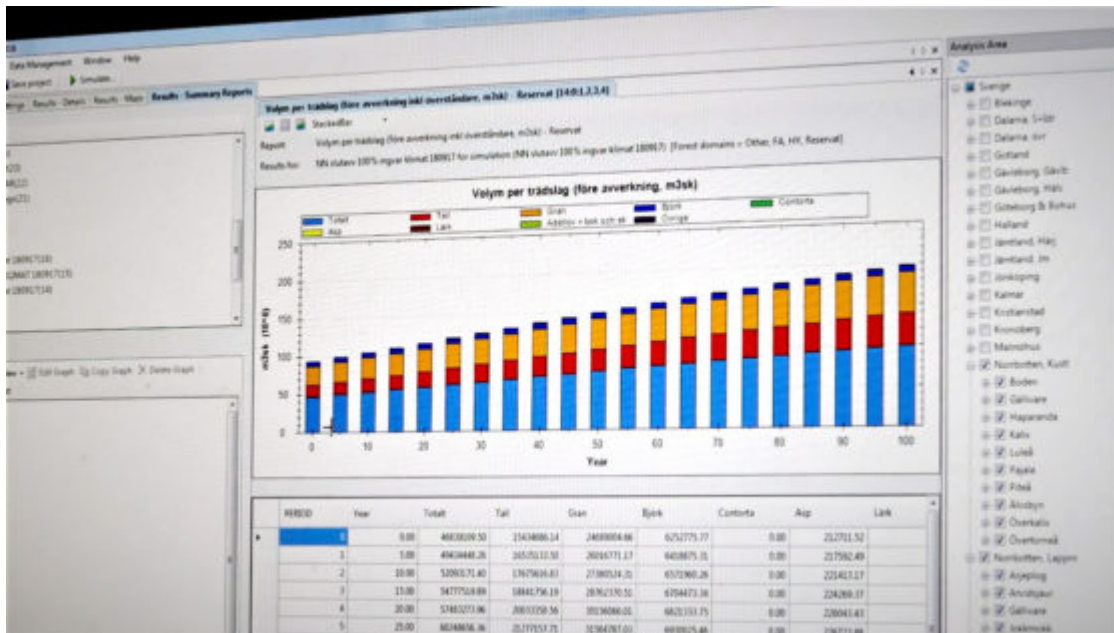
Data Management Window Help

Save project Simulate...

Results Details Results Maps Results - Summary Reports

Volym per trädslag (före avverkning inkl överståndare, m3sk) Reservat [14:0:1,2,3,4]

Stackedbar

Report: Volym per trädslag (före avverkning inkl överståndare, m3sk) - Reservat

Results for: NN slutavv 100% regvar klimat 180917 for simulation [NN slutavv 100% regvar klimat 180917] [Forest domains = Other, FA, HK, Reservat]

Volym per trädslag (före avverkning, m3sk)

Totalt, Tall, Gran, Björk, Contorta, Asp, Lärk, Adellöv + bok och ek, Övriga

m3sk (10^6)

250, 200, 150, 100, 50, 0

0, 10, 20, 30, 40, 50, 60, 70, 80, 90, 100

Year

Edit Graph Copy Graph Delete Graph

| PERIOD | Year | Totalt | Tall | Gran | Björk | Contorta | Asp | Lärk |
|---|---|---|---|---|---|---|---|---|
| 0 | 0.00 | 46030209.50 | 15434686.14 | 24600004.66 | 6252775.77 | 0.00 | 212711.52 | |
| 1 | 5.00 | 49434448.26 | 16557533.50 | 26016771.17 | 6458675.31 | 0.00 | 217592.49 | |
| 2 | 10.00 | 52093171.40 | 17675636.83 | 27380524.31 | 6570360.26 | 0.00 | 221417.17 | |
| 3 | 15.00 | 54777519.89 | 18841756.19 | 28762370.51 | 6704473.16 | 0.00 | 224269.37 | |
| 4 | 20.00 | 57483273.96 | 20033258.56 | 30156066.01 | 6821351.75 | 0.00 | 226043.63 | |
| 5 | 25.00 | 60248656.36 | 21277157.71 | 31564787.02 | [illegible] | 0.00 | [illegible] | |

Analysis Area

Sverige, Blekinge, Dalarna, S-län, Dalarna, övr, Gotland, Gävleborg, Gävle, Gävleborg, Häls, Göteborg & Bohus, Halland, Jämtland, Härj, Jämtland, Jm, Jönköping, Kalmar, Kristianstad, Kronoberg, Malmöhus, Norrbotten, Kust, Boden, Gällivare, Haparanda, Kalix, Luleå, Pajala, Piteå, Älvsbyn, Överkalix, Övertorneå, Norrbotten, Lappm, Arjeplog, Arvidsjaur, Gällivare, Jokkmokk